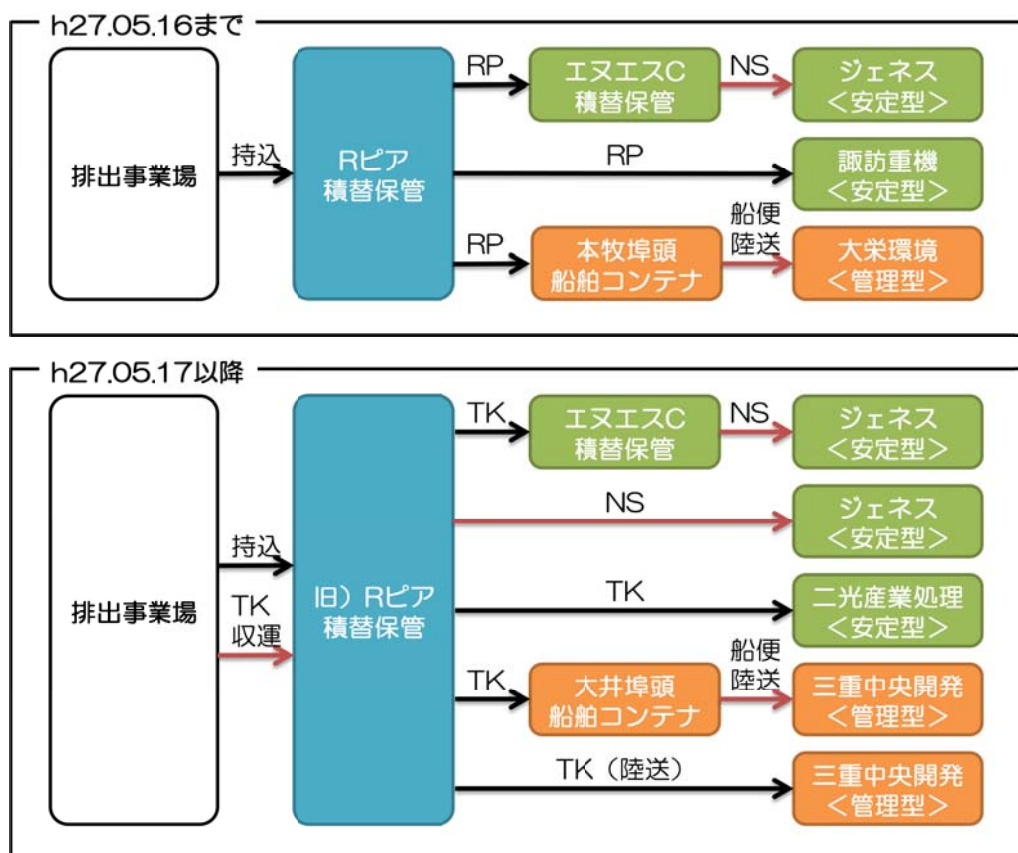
h27.05.16まで

排出事業場

持込

Rピア
積替保管

RP

エヌエスC
積替保管

NS

ジェネス
＜安定型＞

RP

諏訪重機
＜安定型＞

RP

本牧埠頭
船舶コンテナ

船便
陸送

大栄環境
＜管理型＞

h27.05.17以降

排出事業場

持込

TK
収運

旧）Rピア
積替保管

TK

エヌエスC
積替保管

NS

ジェネス
＜安定型＞

NS

ジェネス
＜安定型＞

TK

二光産業処理
＜安定型＞

TK

大井埠頭
船舶コンテナ

船便
陸送

三重中央開発
＜管理型＞

TK（陸送）

三重中央開発
＜管理型＞